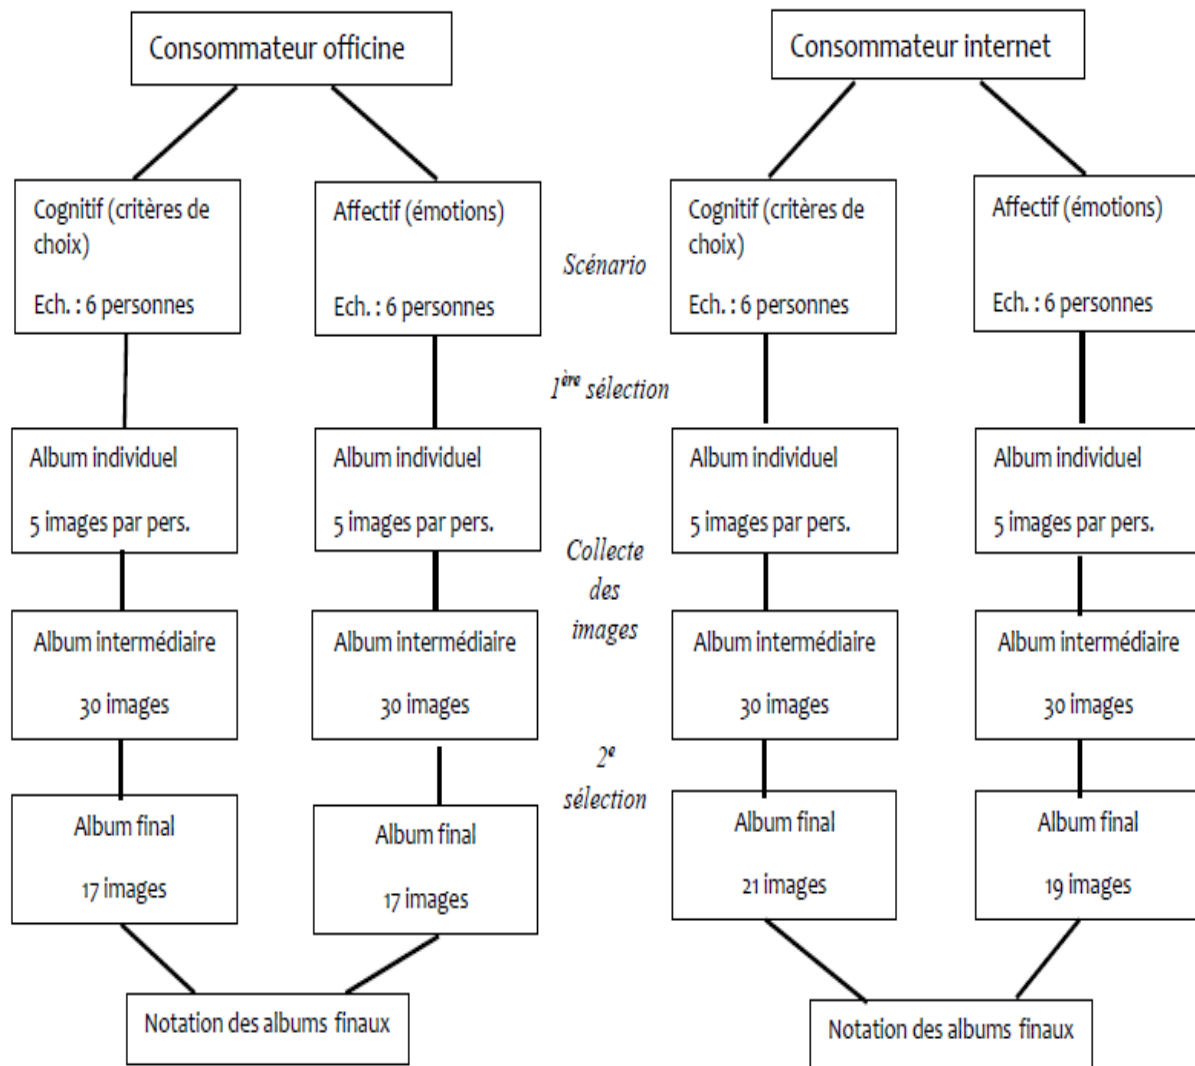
Consommateur officine

Consommateur internet

Cognitif (critères de choix)

Ech. : 6 personnes

Affectif (émotions)

Ech. : 6 personnes

Scénario

Cognitif (critères de choix)

Ech. : 6 personnes

Affectif (émotions)

Ech. : 6 personnes

$1^{ère}$ sélection

Album individuel

5 images par pers.

Album individuel

5 images par pers.

Collecte des images

Album individuel

5 images par pers.

Album individuel

5 images par pers.

Album intermédiaire

30 images

Album intermédiaire

30 images

Album intermédiaire

30 images

Album intermédiaire

30 images

$2^{e}$ sélection

Album final

17 images

Album final

17 images

Album final

21 images

Album final

19 images

Notation des albums finaux

Notation des albums finaux